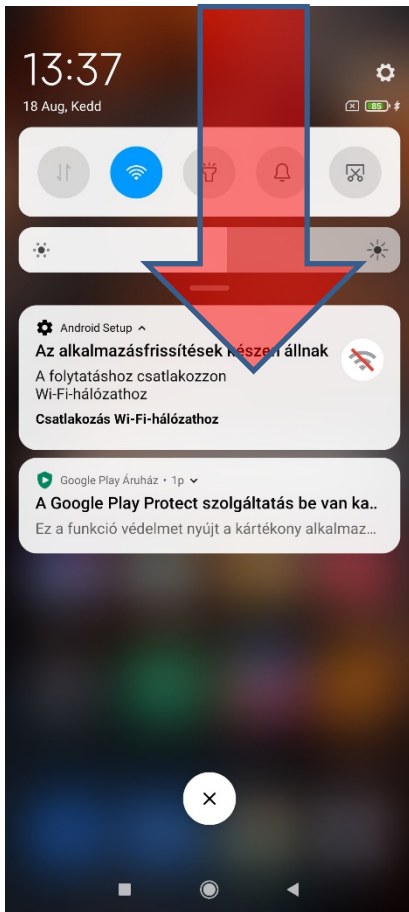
13:37
18 Aug, Kedd

85

Android Setup
Az alkalmazásfrissítések készen állnak
A folytatáshoz csatlakozzon Wi-Fi-hálózathoz
Csatlakozás Wi-Fi-hálózathoz

Google Play Áruház • 1p
A Google Play Protect szolgáltatás be van ka..
Ez a funkció védelmet nyújt a kártékony alkalmaz..